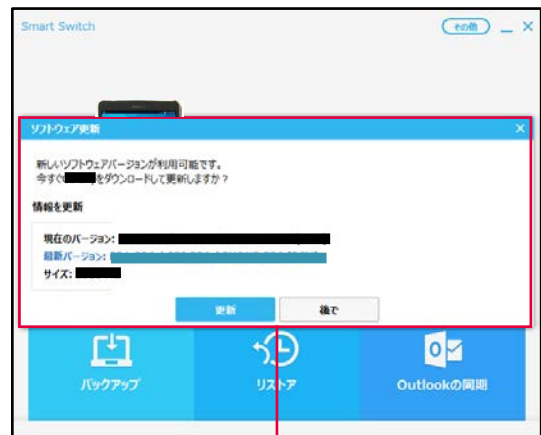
Smart Switch

その他

ソフトウェア更新

新しいソフトウェアバージョンが利用可能です。
今すぐ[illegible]をダウンロードして更新しますか？

情報を更新

現在のバージョン: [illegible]
最新バージョン: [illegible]
サイズ: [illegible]

更新

後で

バックアップ

リストア

Outlookの同期